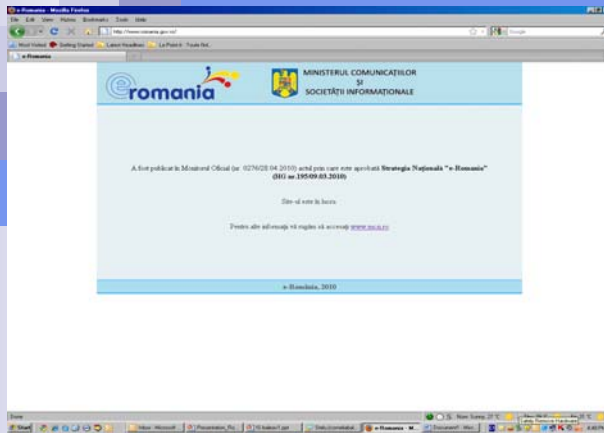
e-Romania - Mozilla Firefox

File Edit View History Bookmarks Tools Help

http://www.romania.gov.ro/

Google

Most Visited Getting Started Latest Headlines La Polul 4 Trasee fed..

e-Romania

eromania

MINISTERUL COMUNICAȚIILOR ȘI SOCIETĂȚII INFORMAȚIONALE

A fost publicat în Monitorul Oficial (nr. 0276/28.04.2010) actul prin care este aprobată Strategia Națională "e-Romania" (HG nr.195/09.03.2010)

Site-ul este în lucru.

Pentru alte informații vă rugăm să accesați www.mcsi.ro

e-Romania, 2010

Done

Start

Inbox - Microsoft

Presentation_Ro...

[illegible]

Stats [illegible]

e-Romania - M...

Document1 - Micr...

Now: Sunny, 27 °C

4:46 PM